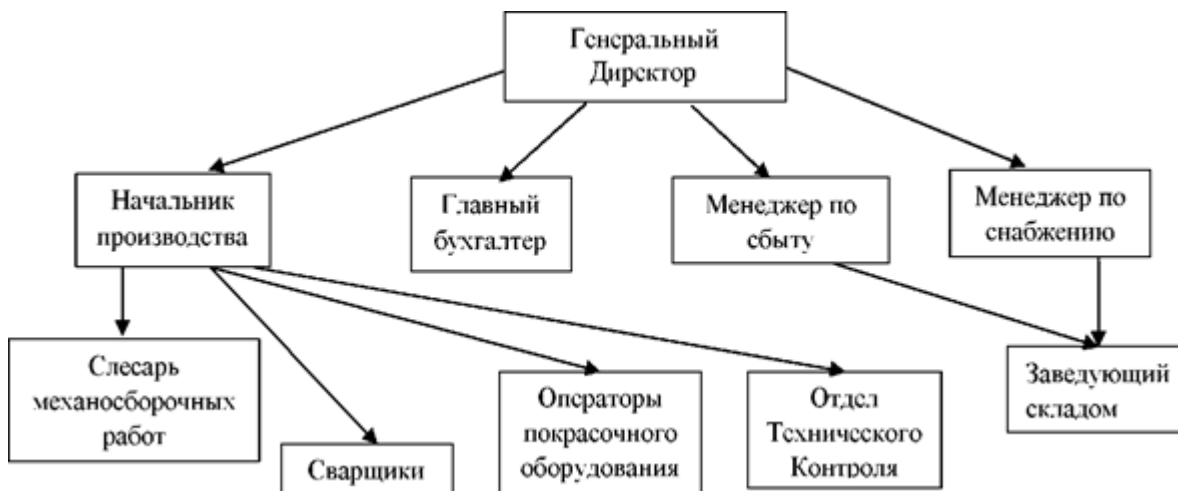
Генеральный Директор

Начальник производства

Главный бухгалтер

Менеджер по сбыту

Менеджер по снабжению

Слесарь механосборочных работ

Сварщики

Операторы покрасочного оборудования

Отдел Технического Контроля

Заведующий складом